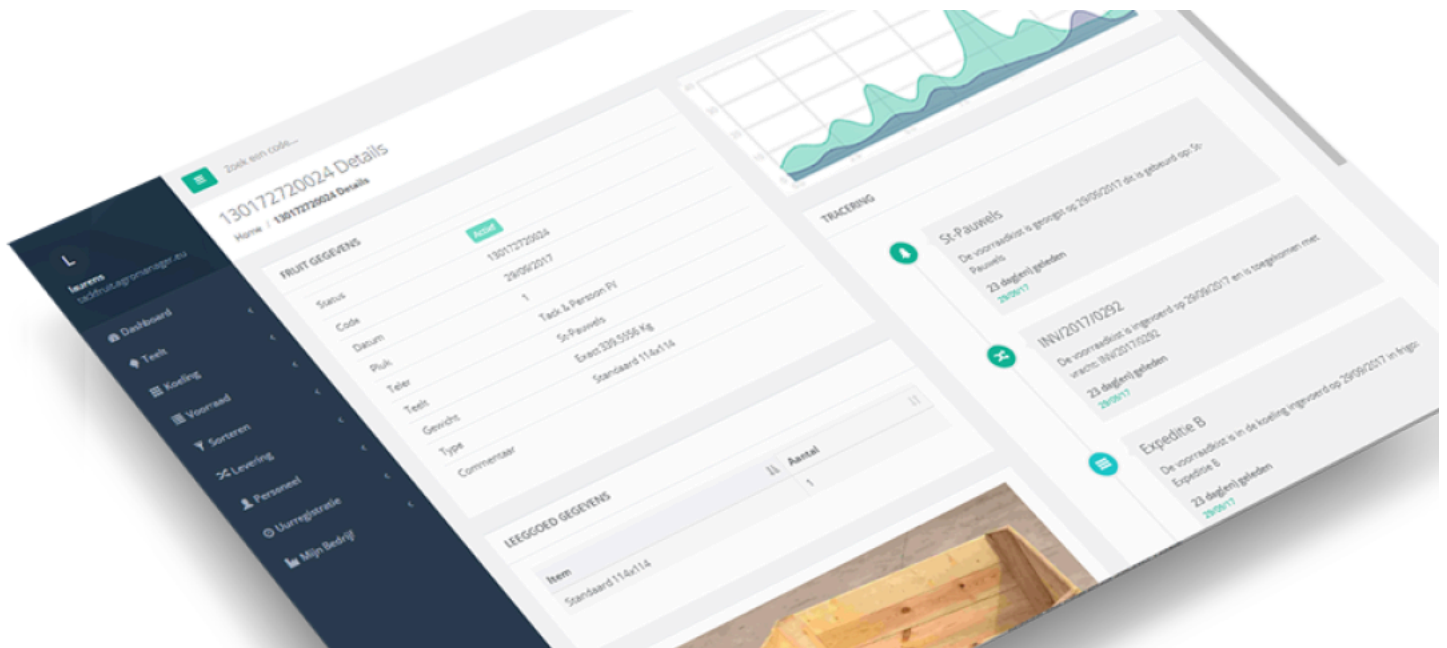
Zoek een code...

L
laurens
tackfruit.agromanager.eu

Dashboard
Teelt
Koeling
Voorraad
Sorteren
Levering
Personeel
Uurregistratie
Mijn Bedrijf

13017272024 Details
Home / 13017272024 Details

FRUIT GEGEVENS

| | |
|---|---|
| Status | Actief |
| Code | 13017272024 |
| Datum | 29/09/2017 |
| Pluk | 1 |
| Teler | Tack & Persoon FV |
| Teelt | St-Pauwels |
| Gewicht | Exact 339.5556 Kg |
| Type | Standaard 114x114 |
| Commentaar | |

LEEGGOED GEGEVENS

| Item | Aantal |
|---|---|
| Standaard 114x114 | 1 |

TRACERING

St-Pauwels
De voorraadkist is geoogst op 29/09/2017 dit is gebeurd op: St-Pauwels
23 dag(en) geleden
29/09/17

INV/2017/0292
De voorraadkist is ingevoerd op 29/09/2017 en is toegekomen met vracht: INV/2017/0292
23 dag(en) geleden
29/09/17

Expeditie B
De voorraadkist is in de koeling ingevoerd op 29/09/2017 in frigo: Expeditie B
23 dag(en) geleden
29/09/17